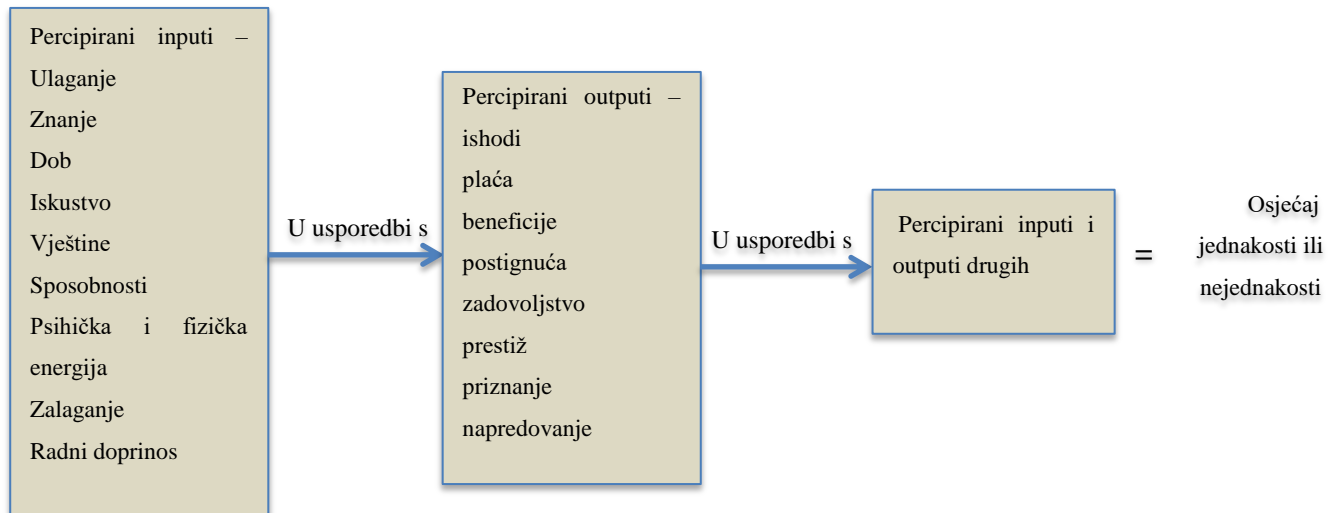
Percipirani inputi – Ulaganje
Znanje
Dob
Iskustvo
Vještine
Sposobnosti
Psihička i fizička energija
Zalaganje
Radni doprinos

U usporedbi s

Percipirani outputi – ishodi
plaća
beneficije
postignuća
zadovoljstvo
prestiž
priznanje
napredovanje

U usporedbi s

Percipirani inputi i outputi drugih

=

Osjećaj jednakosti ili nejednakosti